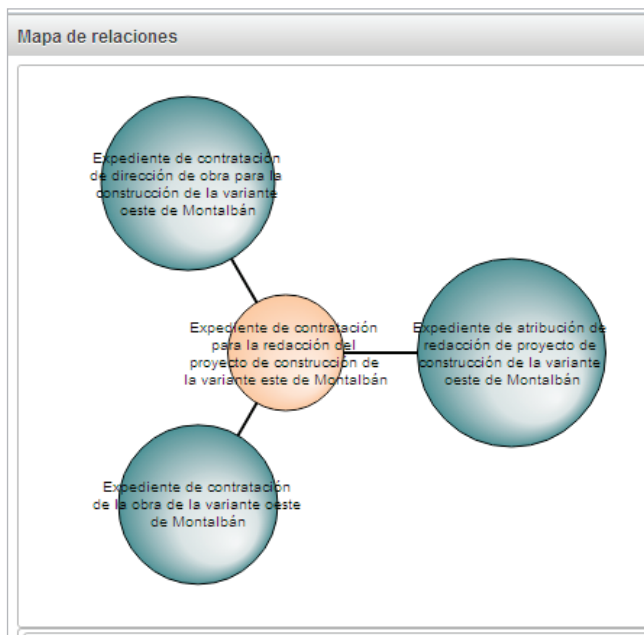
Mapa de relaciones

Expediente de contratación de dirección de obra para la construcción de la variante oeste de Montalbán

Expediente de contratación para la redacción del proyecto de construcción de la variante este de Montalbán

Expediente de atribución de redacción de proyecto de construcción de la variante oeste de Montalbán

Expediente de contratación de la obra de la variante oeste de Montalbán